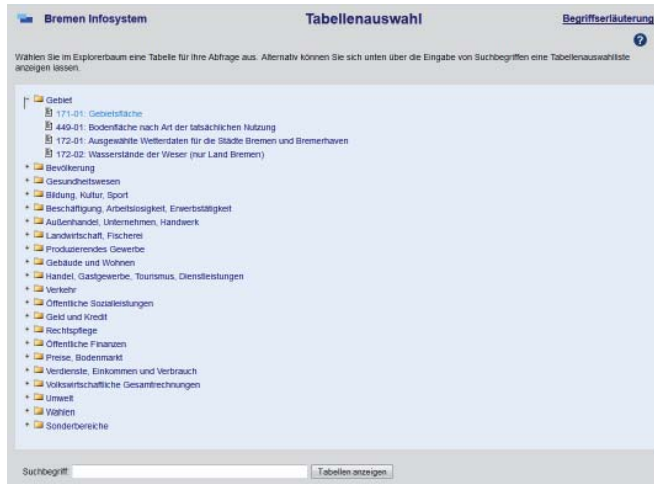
Bremen Infosystem

Tabellenauswahl

Begriffserläuterung

?

Wählen Sie im Explorerbaum eine Tabelle für Ihre Abfrage aus. Alternativ können Sie sich unten über die Eingabe von Suchbegriffen eine Tabellenauswahlliste anzeigen lassen.

Gebiet
171-01: Gebietsfläche
449-01: Bodenfläche nach Art der tatsächlichen Nutzung
172-01: Ausgewählte Wetterdaten für die Städte Bremen und Bremerhaven
172-02: Wasserstände der Weser (nur Land Bremen)
Bevölkerung
Gesundheitswesen
Bildung, Kultur, Sport
Beschäftigung, Arbeitslosigkeit, Erwerbstätigkeit
Außenhandel, Unternehmen, Handwerk
Landwirtschaft, Fischerei
Produzierendes Gewerbe
Gebäude und Wohnen
Handel, Gastgewerbe, Tourismus, Dienstleistungen
Verkehr
Öffentliche Sozialleistungen
Geld und Kredit
Rechtspflege
Öffentliche Finanzen
Preise, Bodenmarkt
Verdienste, Einkommen und Verbrauch
Volkswirtschaftliche Gesamtrechnungen
Umwelt
Wahlen
Sonderbereiche

Suchbegriff

Tabellen anzeigen